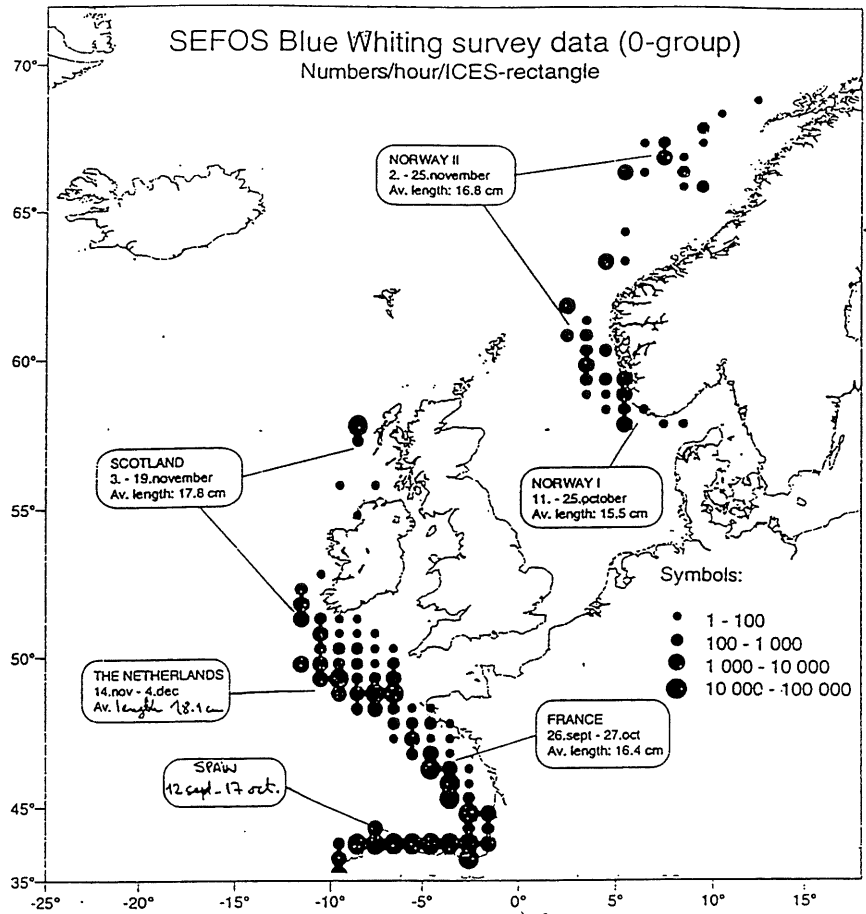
SEFOS Blue Whiting survey data (0-group)
Numbers/hour/ICES-rectangle

70°
65°
60°
55°
50°
45°
35°

NORWAY II
2. - 25.november
Av. length: 16.8 cm

SCOTLAND
3. - 19.november
Av. length: 17.8 cm

NORWAY I
11. - 25.october
Av. length: 15.5 cm

Symbols:
1 - 100
100 - 1 000
1 000 - 10 000
10 000 - 100 000

THE NETHERLANDS
14.nov - 4.dec
Av. length 18.1 cm

FRANCE
26.sept - 27.oct
Av. length: 16.4 cm

SPAIN
12 sept - 17 oct.

-25° -20° -15° -10° -5° 0° 5° 10° 15°